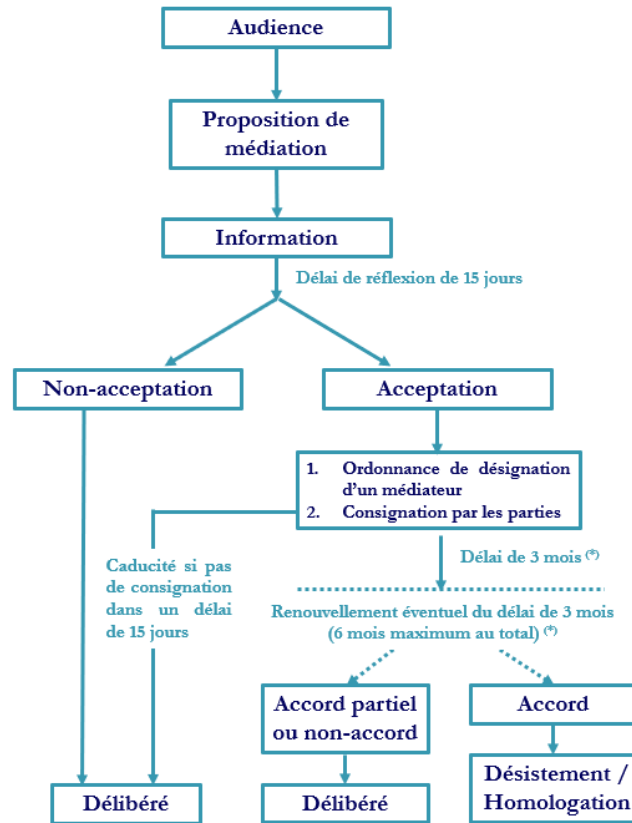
Audience

Proposition de médiation

Information

Délai de réflexion de 15 jours

Non-acceptation

Acceptation

1. Ordonnance de désignation d'un médiateur
2. Consignation par les parties

Caducité si pas de consignation dans un délai de 15 jours

Délai de 3 mois $^{(*)}$

Renouvellement éventuel du délai de 3 mois (6 mois maximum au total) $^{(*)}$

Accord partiel ou non-accord

Accord

Délibéré

Délibéré

Désistement / Homologation